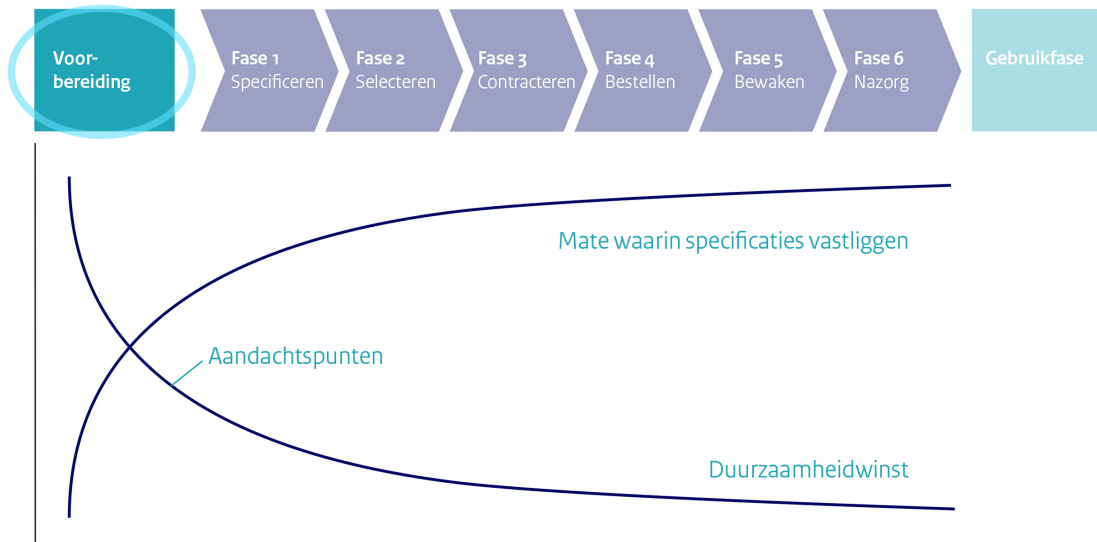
Voorbereiding

Fase 1
Specificeren

Fase 2
Selecteren

Fase 3
Contracteren

Fase 4
Bestellen

Fase 5
Bewaken

Fase 6
Nazorg

Gebruikfase

Mate waarin specificaties vastliggen

Aandachtspunten

Duurzaamheidwinst